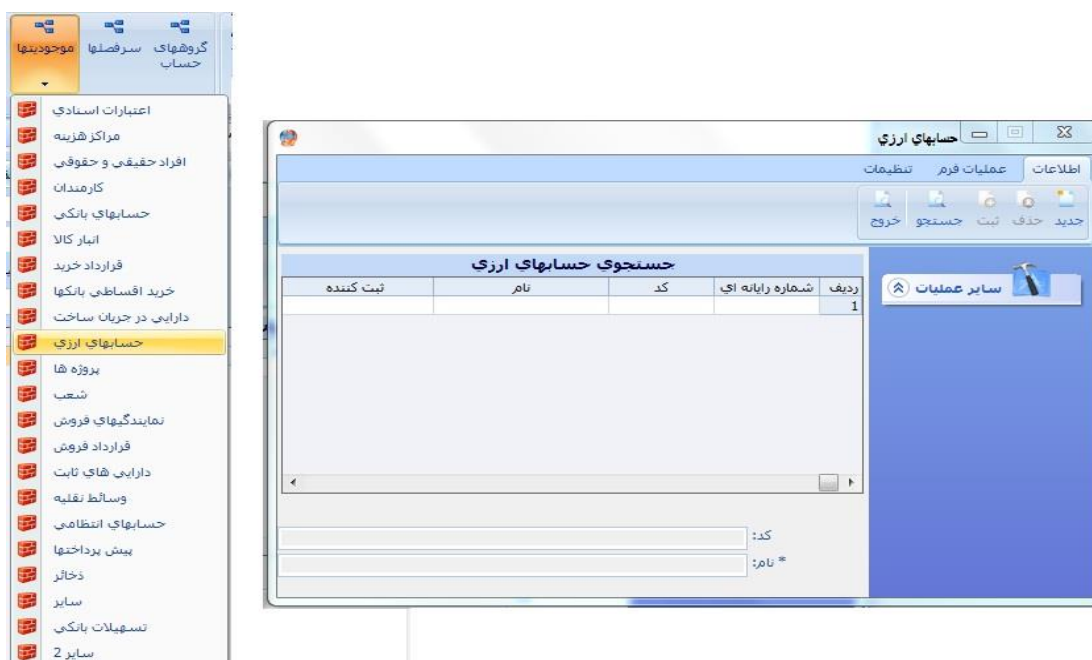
گروههای حساب
سرفصلها
موجودیتها

اعتبارات اسنادي
مراكز هزينه
افراد حقيقي و حقوقي
كارمندان
حسابهاي بانكي
انبار كالا
قرارداد خريد
خريد اقساطي بانكها
دارايي در جريان ساخت
حسابهاي ارزي
پروژه ها
شعب
نمايندگيهاي فروش
قرارداد فروش
دارايي هاي ثابت
وسائط نقليه
حسابهاي انتظامي
پيش پرداختها
ذخائر
ساير
تسهيلات بانكي
ساير 2

حسابهاي ارزي
اطلاعات
عمليات فرم
تنظيمات
جديد
حذف
ثبت
جستجو
خروج
ساير عمليات

جستجوی حسابهاي ارزي

| رديف | شماره رايانه اي | كد | نام | ثبت كننده |
|---|---|---|---|---|
| 1 | | | | |

كد:
* نام: